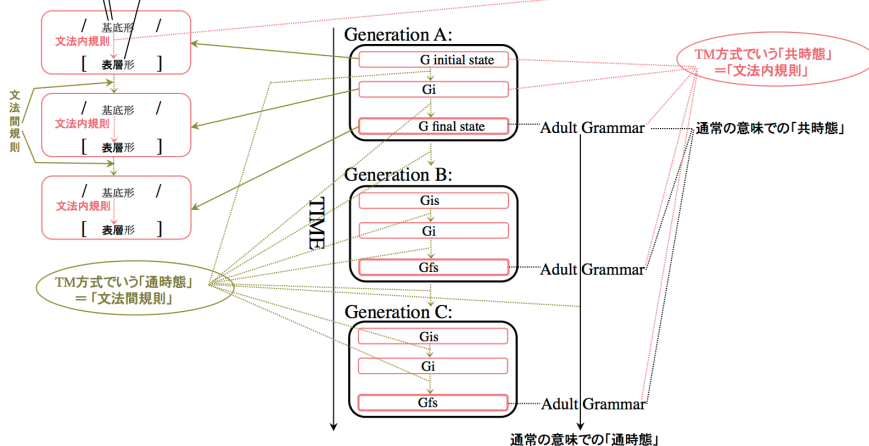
/ 基底形 /
文法内規則
[ 表層形 ]

文法間規則

/ 基底形 /
文法内規則
[ 表層形 ]

/ 基底形 /
文法内規則
[ 表層形 ]

TM方式でいう「通時態」
＝「文法間規則」

TIME

Generation A:
G initial state
Gi
G final state

Generation B:
Gis
Gi
Gfs

Generation C:
Gis
Gi
Gfs

Adult Grammar
Adult Grammar
Adult Grammar

TM方式でいう「共時態」
＝「文法内規則」

通常の意味での「共時態」

通常の意味での「通時態」